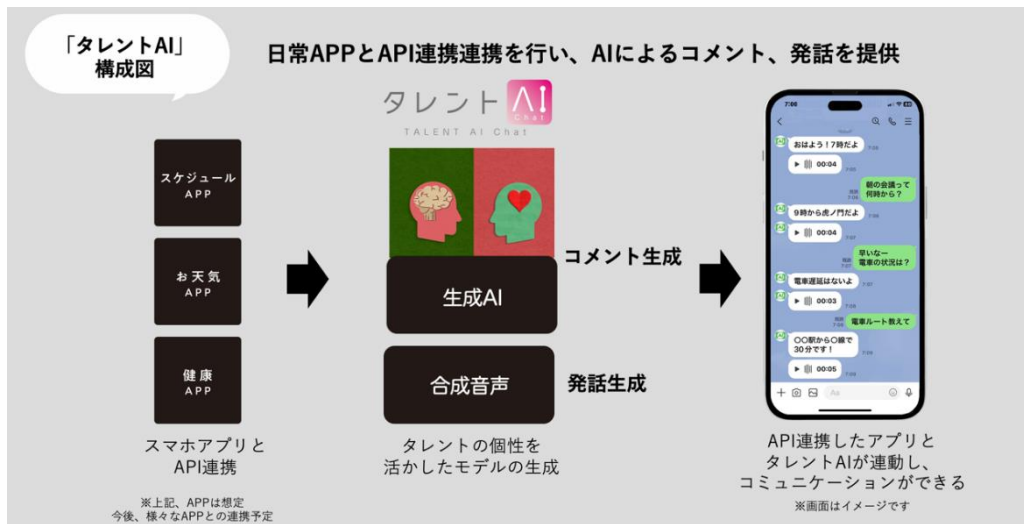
「タレントAI」
構成図

日常APPとAPI連携連携を行い、AIによるコメント、発話を提供

タレントAI Chat
TALENT AI Chat

スケジュール
APP

お天気
APP

健康
APP

スマホアプリと
API連携

※上記、APPは想定
今後、様々なAPPとの連携予定

生成AI

合成音声

コメント生成

発話生成

タレントの個性を
活かしたモデルの生成

7:06

おはよう！7時だよ

00:04

朝の会議って
何時から？

9時から虎ノ門だよ

00:04

早いなー
電車の状況は？

電車遅延はないよ

00:03

電車ルート教えて

〇〇駅から〇線で
30分です！

00:05

Aa

API連携したアプリと
タレントAIが連動し、
コミュニケーションができる

※画面はイメージです